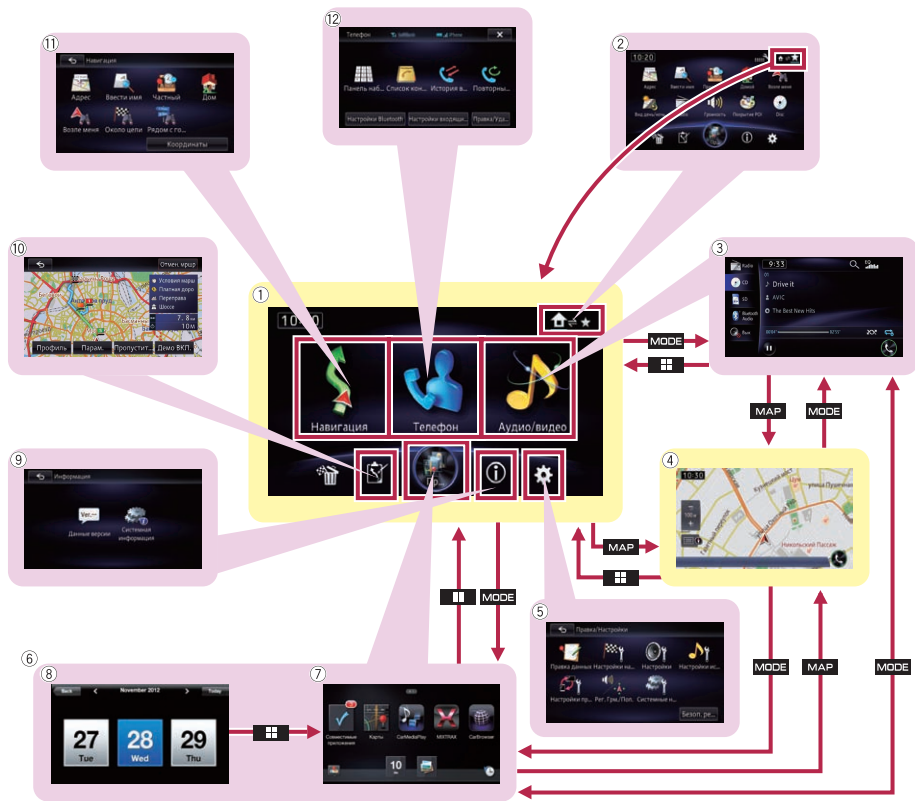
⑪
Навигация
Адрес
Ввести имя
Частный
Дом
Возле меня
Около цели
Рядом с го...
Координаты

⑫
Телефон
Панель наб...
Список кон...
История в...
Повторны...
Настройки Bluetooth
Настройки входящи...
Правка/Удл...

②
10:20

⑩
Отмен. маршр
Условия марш
Платная доро
Переправа
Шоссе
Профиль
Парам.
Пропустит..
Демо ВКЛ.

①
10:20
Навигация
Телефон
Аудио/видео

MODE

③
9:33
Radio
CD
SD
Bluetooth Audio
Drive it
AVIC
The Best New Hits

MAP
MODE

④
10:30
улица Пушечная
Никольский Пассаж

⑨
Информация
Данные версии
Системная информация

MAP

MODE

⑤
Правка/Настройки
Правка данных
Настройки на...
Настройки
Настройки ис...
Настройки пр...
Рег. Грм./Пол.
Системные н...
Безоп. ре...

MODE
MAP
MODE

⑥
⑧
Back
November 2012
Today
27
Tue
28
Wed
29
Thu

⑦
Совместимые приложения
Карты
CarMediaPlay
MIXTRAX
CarBrowser
10